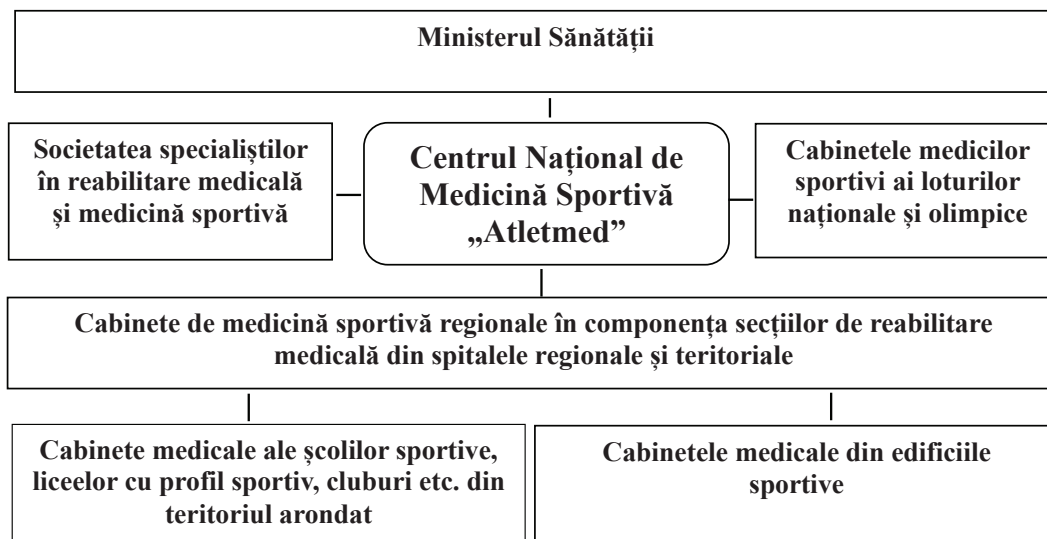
Ministerul Sănătății

Societatea specialiștilor în reabilitare medicală și medicină sportivă

Centrul Național de Medicină Sportivă „Atletmed”

Cabinetele medicilor sportivi ai loturilor naționale și olimpice

Cabinete de medicină sportivă regionale în componența secțiilor de reabilitare medicală din spitalele regionale și teritoriale

Cabinete medicale ale școlilor sportive, liceelor cu profil sportiv, cluburi etc. din teritoriul arondat

Cabinetele medicale din edificiile sportive